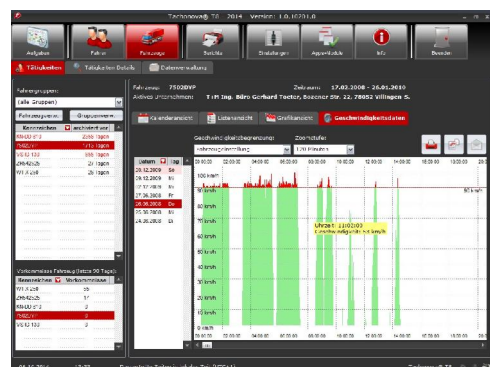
Tachonova® TB 2014 Version: 1.0.10201.0

Aufgaben
Fahrer
Fahrzeuge
Berichte
Einstellungen
Appentlisten
Info
Beenden

Tätigkeiten
Tätigkeiten Details
Datenverwaltung

Fahrzeuggruppen:
(alle Gruppen)
Fahrzeug neu
Gruppen neu

| Kennzeichen | archiviert vor |
|---|---|
| RM 02 813 | 2356 Tagen |
| 75020YF | 1715 Tagen |
| VS E2 133 | 966 Tagen |
| ZR 42625 | 27 Tagen |
| W1 A 258 | 26 Tagen |

Vorkommnisse Fahrzeug (letzte 90 Tage):

| Kennzeichen | Vorkommnisse |
|---|---|
| W1 A 258 | 35 |
| ZR 42625 | 17 |
| RM 02 813 | 0 |
| 75020YF | 0 |
| VS E2 133 | 0 |

Fahrzeug: 75020YF
Aktives Unternehmen: TIM Ing. Büro Gerhard Tecter, Bozener Str. 22, 78052 Villingen S.
Zeitraum: 17.02.2008 - 26.01.2010

Kalenderansicht
Listenansicht
Grafikansicht
Geschwindigkeitsdaten

Geschwindigkeitsbegrenzung:
Geschwindigkeitsbegrenzung
Zoomstufe:
1/2 Minuten

| Datum | Tag |
|---|---|
| 29.12.2009 | Sa |
| 28.12.2009 | Mi |
| 17.12.2009 | Mi |
| 27.06.2008 | Fr |
| 26.06.2008 | Do |
| 25.06.2008 | Mi |
| 24.06.2008 | Di |

00:00:00 02:00:00 04:00:00 06:00:00 08:00:00 10:00:00 12:00:00 14:00:00 16:00:00 18:00:00
100 km/h
90 km/h
80 km/h
70 km/h
60 km/h
50 km/h
40 km/h
30 km/h
20 km/h
10 km/h
0 km/h
90 km/h
Uhrzeit: 11:02:03
Geschwindigkeit: 64 km/h